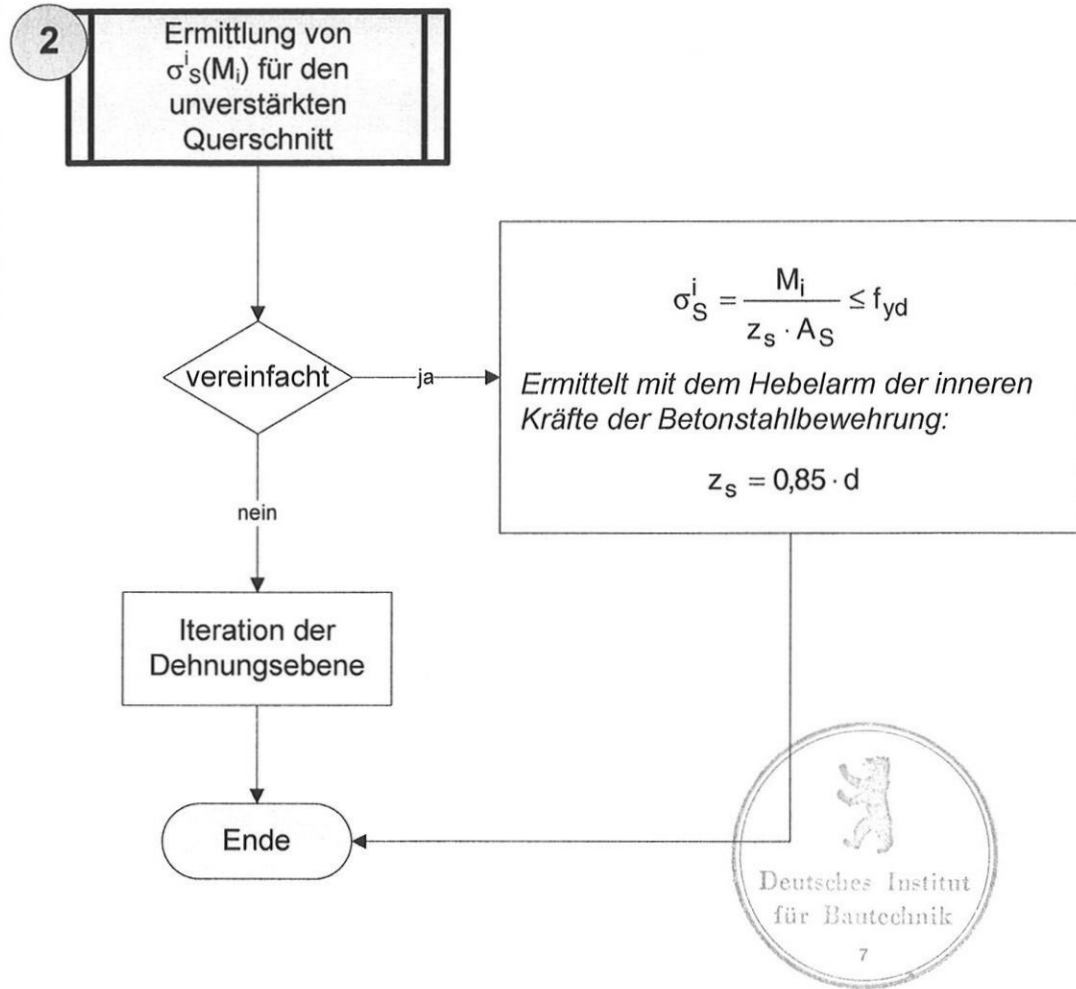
2

Ermittlung von $\sigma^i_S(M_i)$ für den unverstärkten Querschnitt

vereinfacht

ja

$\sigma^i_S = \frac{M_i}{z_s \cdot A_S} \leq f_{yd}$

Ermittelt mit dem Hebelarm der inneren Kräfte der Betonstahlbewehrung:

$z_s = 0{,}85 \cdot d$

nein

Iteration der Dehnungsebene

Ende

Deutsches Institut für Bautechnik

7